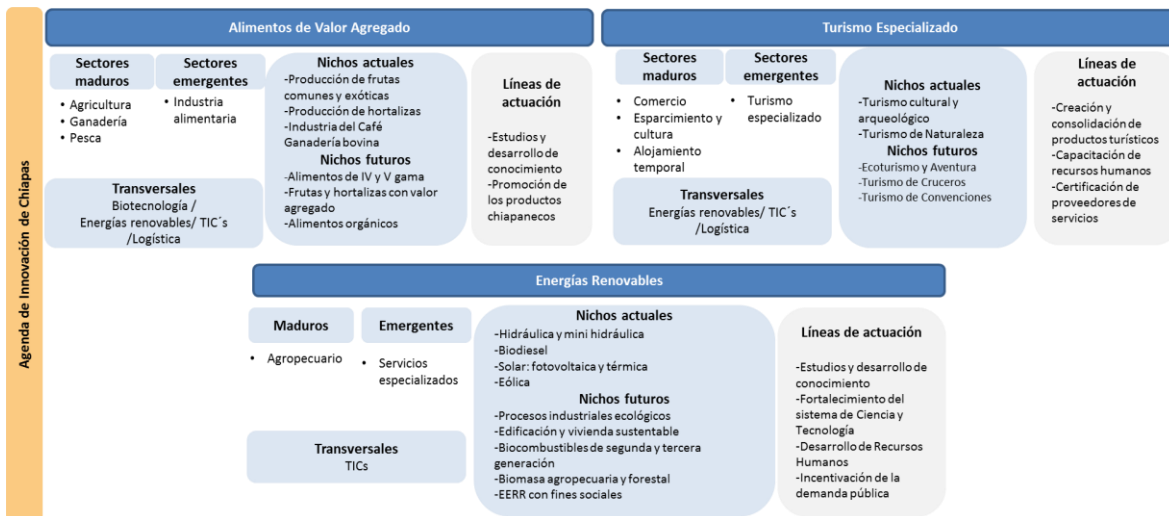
Agenda de Innovación de Chiapas

Alimentos de Valor Agregado

Sectores maduros
• Agricultura
• Ganadería
• Pesca

Sectores emergentes
• Industria alimentaria

Nichos actuales
-Producción de frutas comunes y exóticas
-Producción de hortalizas
-Industria del Café
Ganadería bovina

Nichos futuros
-Alimentos de IV y V gama
-Frutas y hortalizas con valor agregado
-Alimentos orgánicos

Líneas de actuación
-Estudios y desarrollo de conocimiento
-Promoción de los productos chiapanecos

Transversales
Biotecnología / Energías renovables/ TIC´s /Logística

Turismo Especializado

Sectores maduros
• Comercio
• Esparcimiento y cultura
• Alojamiento temporal

Sectores emergentes
• Turismo especializado

Nichos actuales
-Turismo cultural y arqueológico
-Turismo de Naturaleza

Nichos futuros
-Ecoturismo y Aventura
-Turismo de Cruceros
-Turismo de Convenciones

Líneas de actuación
-Creación y consolidación de productos turísticos
-Capacitación de recursos humanos
-Certificación de proveedores de servicios

Transversales
Energías renovables/ TIC´s /Logística

Energías Renovables

Maduros
• Agropecuario

Emergentes
• Servicios especializados

Nichos actuales
-Hidráulica y mini hidráulica
-Biodiesel
-Solar: fotovoltaica y térmica
-Eólica

Nichos futuros
-Procesos industriales ecológicos
-Edificación y vivienda sustentable
-Biocombustibles de segunda y tercera generación
-Biomasa agropecuaria y forestal
-EERR con fines sociales

Líneas de actuación
-Estudios y desarrollo de conocimiento
-Fortalecimiento del sistema de Ciencia y Tecnología
-Desarrollo de Recursos Humanos
-Incentivación de la demanda pública

Transversales
TICs